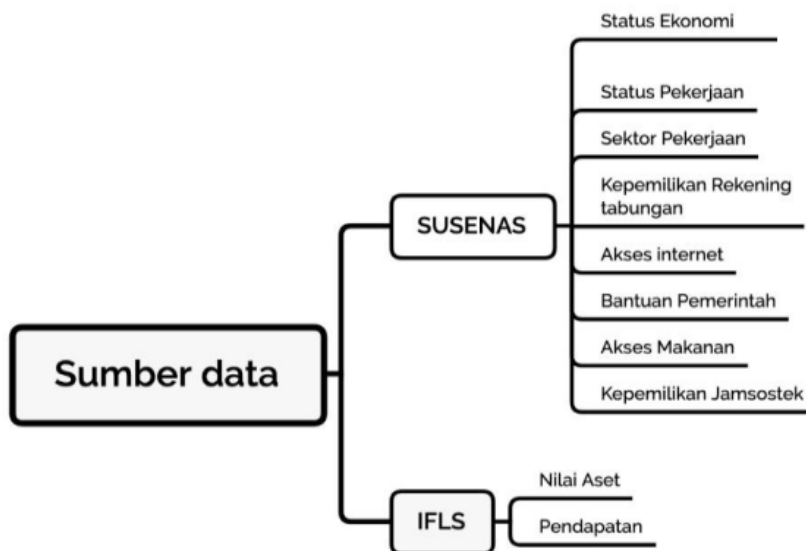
Sumber data

SUSENAS

Status Ekonomi

Status Pekerjaan

Sektor Pekerjaan

Kepemilikan Rekening tabungan

Akses internet

Bantuan Pemerintah

Akses Makanan

Kepemilikan Jamsostek

IFLS

Nilai Aset

Pendapatan